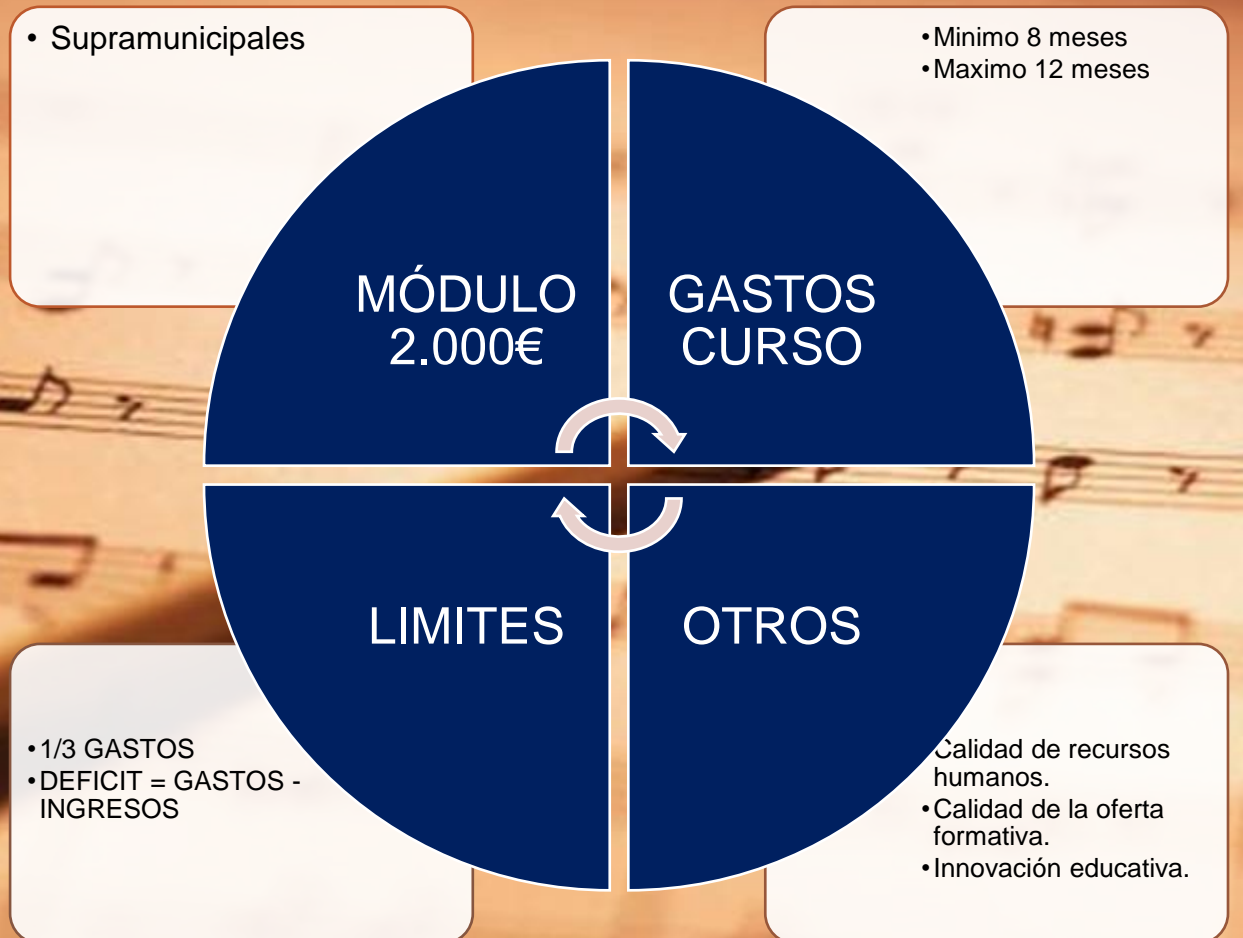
• Supramunicipales

• Minimo 8 meses
• Maximo 12 meses

MÓDULO 2.000€

GASTOS CURSO

LIMITES

OTROS

• 1/3 GASTOS
• DEFICIT = GASTOS - INGRESOS

• Calidad de recursos humanos.
• Calidad de la oferta formativa.
• Innovación educativa.